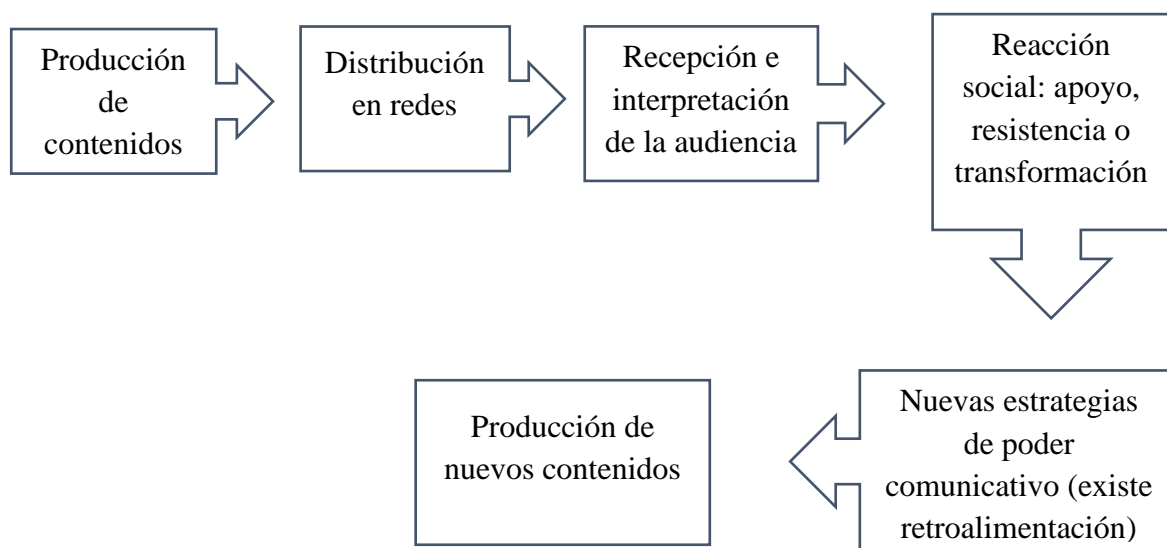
Producción de contenidos

Distribución en redes

Recepción e interpretación de la audiencia

Reacción social: apoyo, resistencia o transformación

Nuevas estrategias de poder comunicativo (existe retroalimentación)

Producción de nuevos contenidos